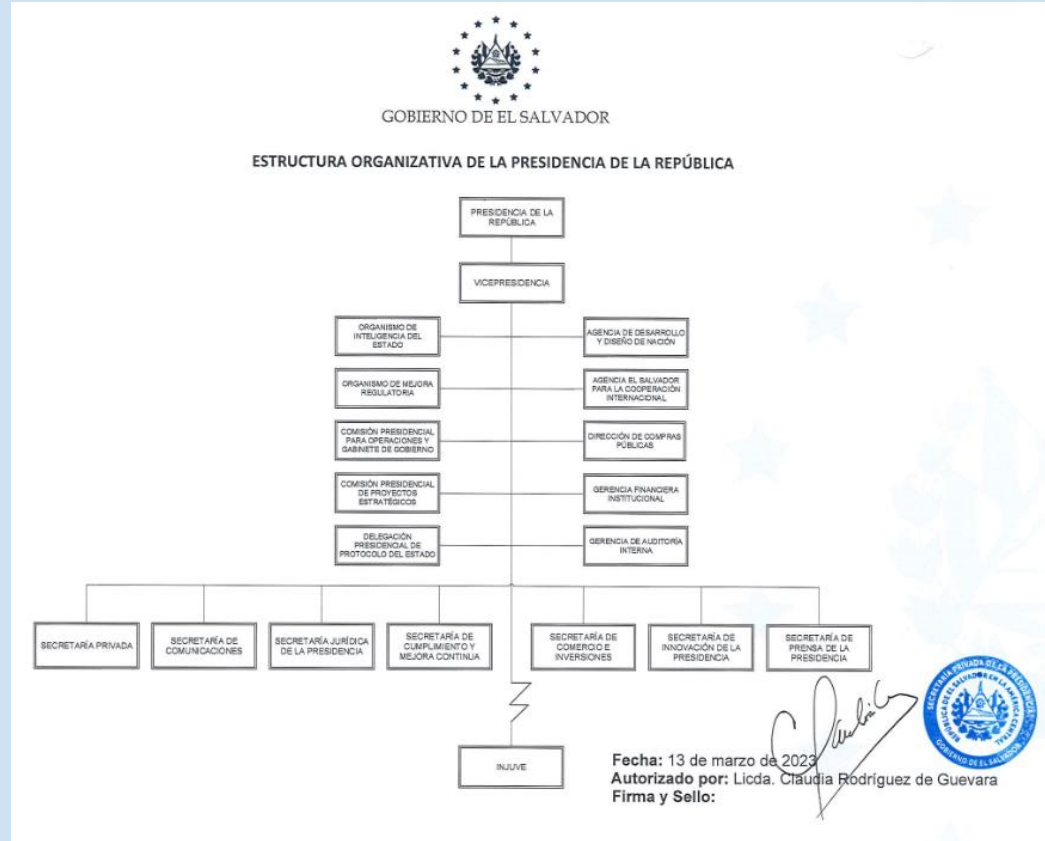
GOBIERNO DE EL SALVADOR

ESTRUCTURA ORGANIZATIVA DE LA PRESIDENCIA DE LA REPÚBLICA

PRESIDENCIA DE LA REPÚBLICA

VICEPRESIDENCIA

ORGANISMO DE INTELIGENCIA DEL ESTADO

AGENCIA DE DESARROLLO Y DISEÑO DE NACIÓN

ORGANISMO DE MEJORA REGULATORIA

AGENCIA EL SALVADOR PARA LA COOPERACIÓN INTERNACIONAL

COMISIÓN PRESIDENCIAL PARA OPERACIONES Y GABINETE DE GOBIERNO

DIRECCIÓN DE COMPRAS PÚBLICAS

COMISIÓN PRESIDENCIAL DE PROYECTOS ESTRATÉGICOS

GERENCIA FINANCIERA INSTITUCIONAL

DELEGACIÓN PRESIDENCIAL DE PROTOCOLO DEL ESTADO

GERENCIA DE AUDITORÍA INTERNA

SECRETARÍA PRIVADA

SECRETARÍA DE COMUNICACIONES

SECRETARÍA JURÍDICA DE LA PRESIDENCIA

SECRETARÍA DE CUMPLIMIENTO Y MEJORA CONTINUA

SECRETARÍA DE COMERCIO E INVERSIONES

SECRETARÍA DE INNOVACIÓN DE LA PRESIDENCIA

SECRETARÍA DE PRENSA DE LA PRESIDENCIA

INJUVE

SECRETARÍA PRIVADA DE LA PRESIDENCIA
REPÚBLICA DE EL SALVADOR EN LA AMÉRICA CENTRAL
GOBIERNO DE EL SALVADOR

Fecha: 13 de marzo de 2023
Autorizado por: Licda. Claudia Rodríguez de Guevara
Firma y Sello: